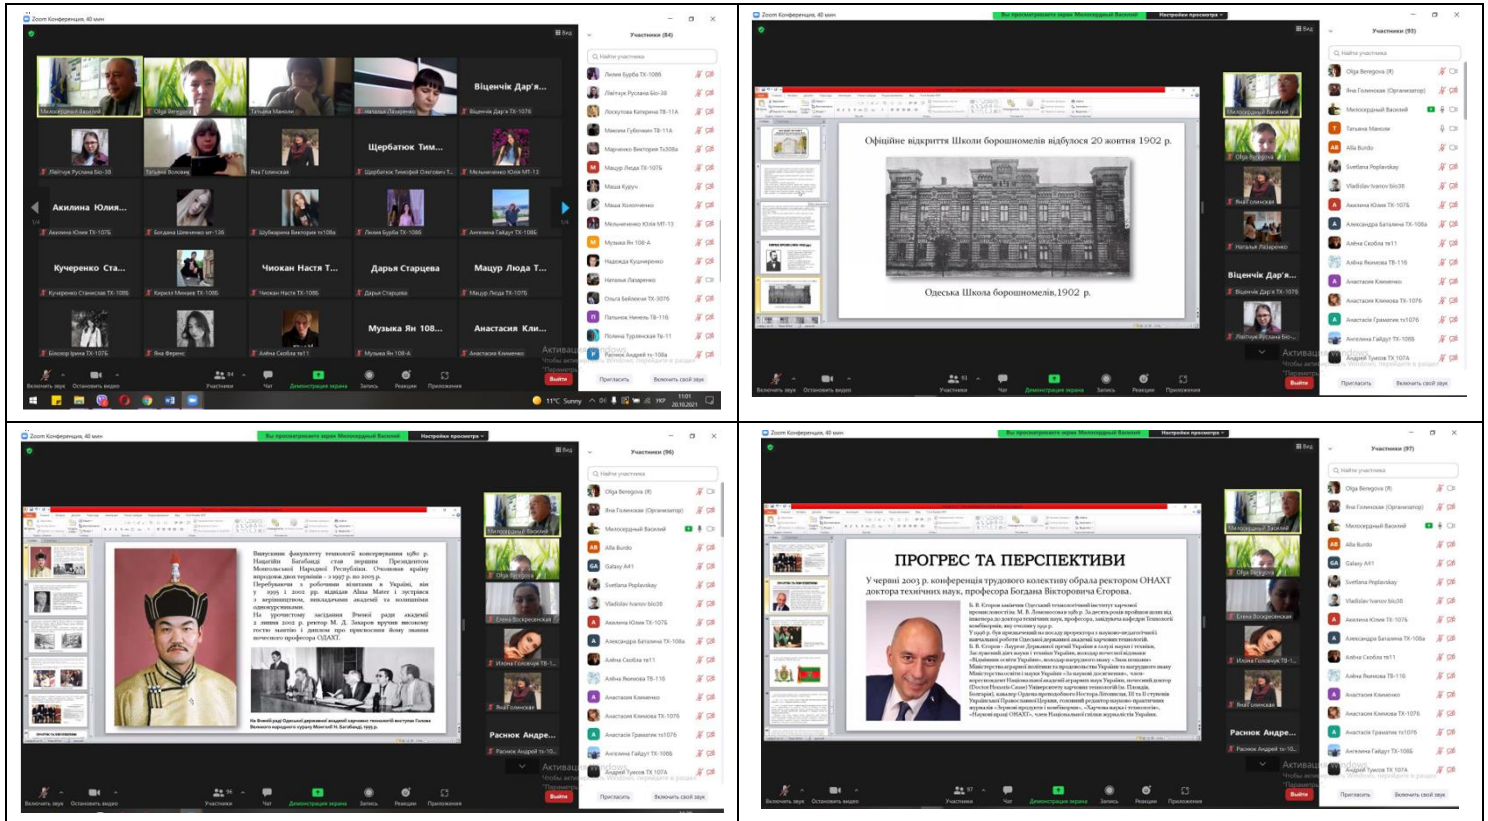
Zoom Конференция, 40 мин

Участники (84)

Віценчик Дар'я...

Щербатюк Тим...

Акилина Юлия...

Кучеренко Ста...

Чиокан Настя Т...

Дарья Старцева

Мацур Люда Т...

Музыка Ян 108...

Анастасия Кли...

Включить звук  Остановить видео  Участники  Чат  Демонстрация экрана  Запись  Реакции  Приложения  Выйти

Пригласить  Включить свой звук

Активация Windows

11°C Sunny  УКР  11:01 20.10.2021

Zoom Конференция, 40 мин

Вы просматриваете экран Мелокордный Василий  Настройки просмотра

Участники (93)

Офіційне відкриття Школи борошномелів відбулося 20 жовтня 1902 р.

Одеська Школа борошномелів,1902 р.

Віценчик Дар'я...

Zoom Конференция, 40 мин

Вы просматриваете экран Мелокордный Василий  Настройки просмотра

Участники (96)

Распюк Андре...

Zoom Конференция, 40 мин

Вы просматриваете экран Мелокордный Василий  Настройки просмотра

Участники (97)

ПРОГРЕС ТА ПЕРСПЕКТИВИ

У червні 2003 р. конференція трудового колективу обрала ректором ОНАХТ доктора технічних наук, професора Богдана Вікторовича Єгорова.

Распюк Андре...